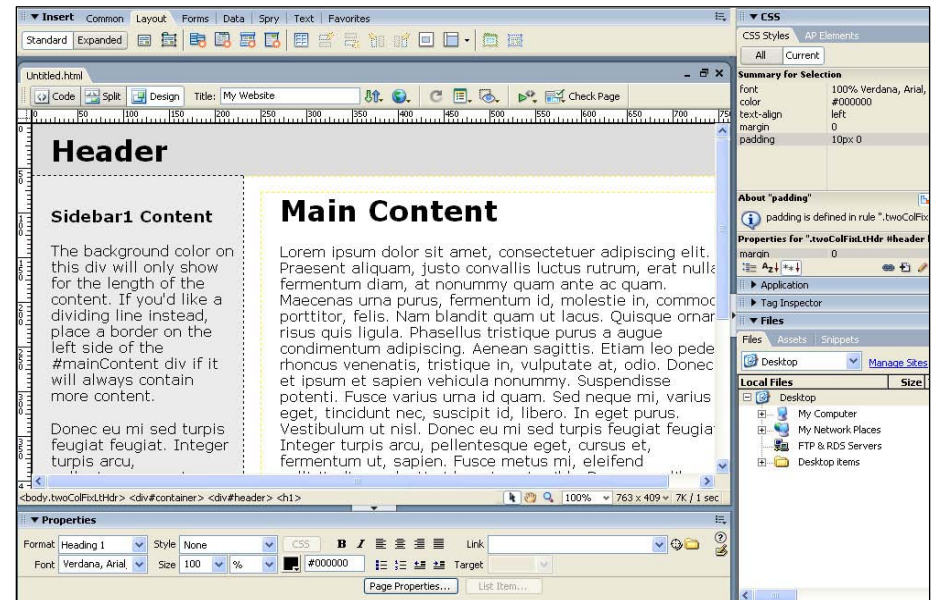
▼ Insert Common Layout Forms Data Spry Text Favorites

Standard Expanded

Untitled.html

Code Split Design Title: My Website Check Page

Header

Sidebar1 Content

The background color on this div will only show for the length of the content. If you'd like a dividing line instead, place a border on the left side of the #mainContent div if it will always contain more content.

Donec eu mi sed turpis feugiat feugiat. Integer turpis arcu,

Main Content

Lorem ipsum dolor sit amet, consectetuer adipiscing elit. Praesent aliquam, justo convallis luctus rutrum, erat nulla fermentum diam, at nonummy quam ante ac quam. Maecenas urna purus, fermentum id, molestie in, commod porttitor, felis. Nam blandit quam ut lacus. Quisque ornar risus quis ligula. Phasellus tristique purus a augue condimentum adipiscing. Aenean sagittis. Etiam leo pede rhoncus venenatis, tristique in, vulputate at, odio. Donec et ipsum et sapien vehicula nonummy. Suspendisse potenti. Fusce varius urna id quam. Sed neque mi, varius eget, tincidunt nec, suscipit id, libero. In eget purus. Vestibulum ut nisl. Donec eu mi sed turpis feugiat feugia Integer turpis arcu, pellentesque eget, cursus et, fermentum ut, sapien. Fusce metus mi, eleifend

<body.twoColFixLtHdr> <div#container> <div#header> <h1> 100% 763 x 409 7K / 1 sec

▼ Properties

Format Heading 1 Style None CSS B I Link

Font Verdana, Arial, Size 100 % #000000 Target

Page Properties... List Item...

▼ CSS

CSS Styles AP Elements

All Current

Summary for Selection

| font | 100% Verdana, Arial, |
|---|---|
| color | #000000 |
| text-align | left |
| margin | 0 |
| padding | 10px 0 |

About "padding"

padding is defined in rule ".twoColFix

Properties for ".twoColFixLtHdr #header

margin 0

▶ Application

▶ Tag Inspector

▼ Files

Files Assets Snippets

Desktop Manage Sites

Local Files Size

Desktop

My Computer

My Network Places

FTP & RDS Servers

Desktop items